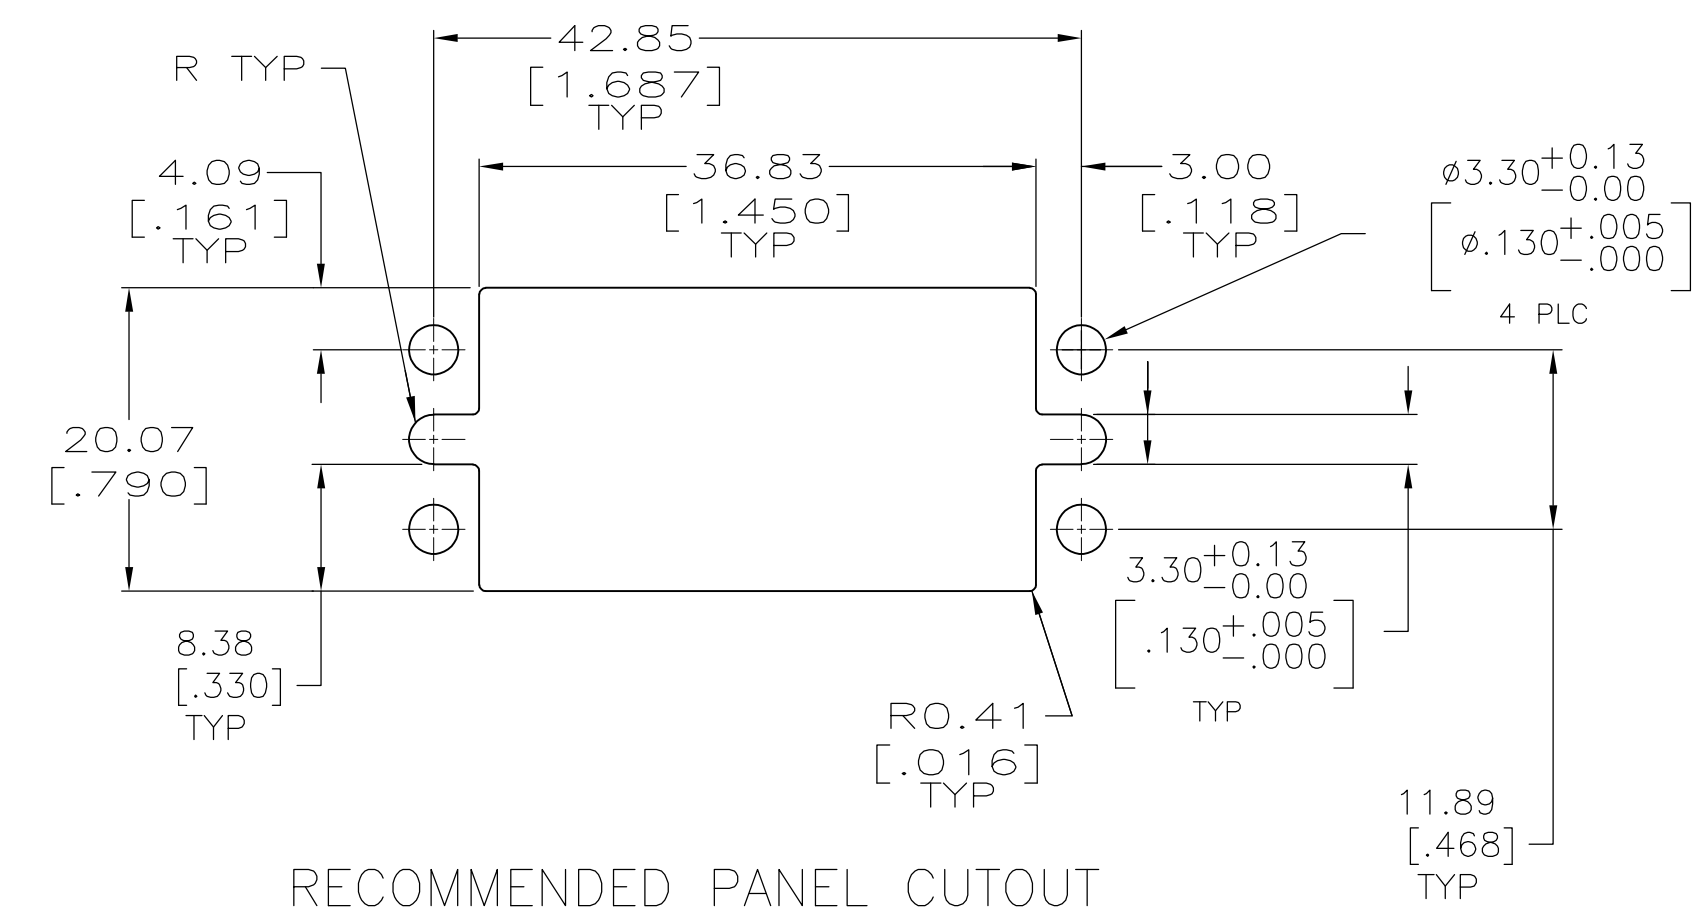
42.85
[1.687]
TYP

R TYP

4.09
[.161]
TYP

36.83
[1.450]
TYP

3.00
[.118]
TYP

$\varnothing 3.30^{+0.13}_{-0.00}$
$\left[\varnothing .130^{+.005}_{-.000}\right]$
4 PLC

20.07
[.790]

$3.30^{+0.13}_{-0.00}$
$\left[.130^{+.005}_{-.000}\right]$
TYP

8.38
[.330]
TYP

R0.41
[.016]
TYP

11.89
[.468]
TYP

RECOMMENDED PANEL CUTOUT